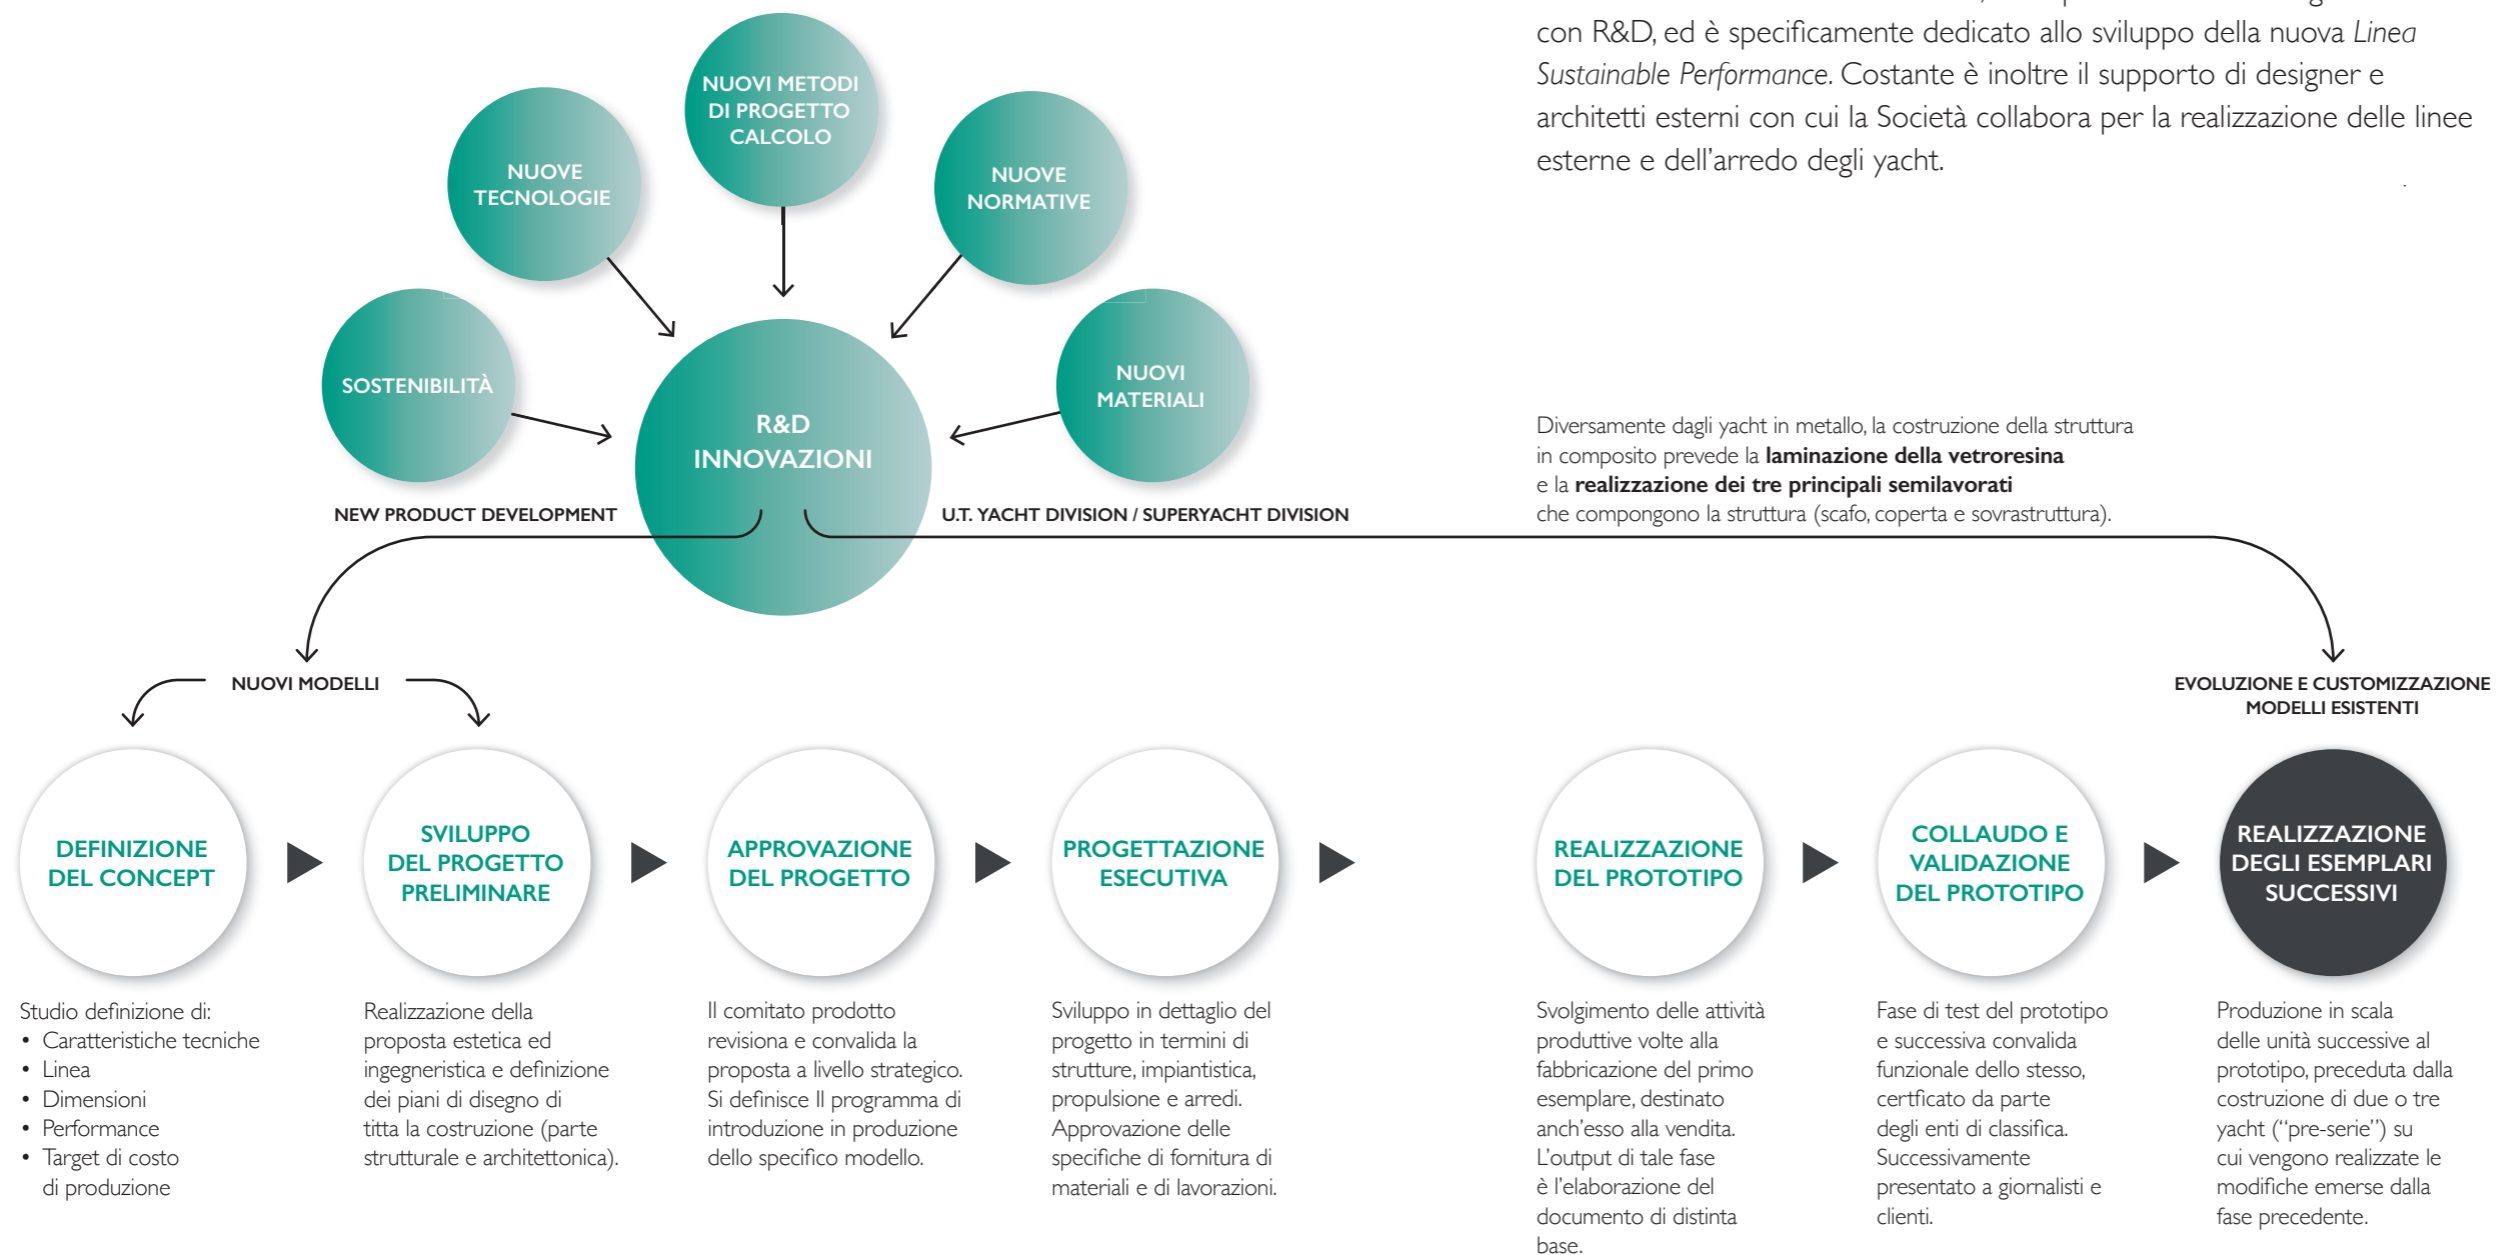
con R&D, ed è specificamente dedicato allo sviluppo della nuova *Linea Sustainable Performance*. Costante è inoltre il supporto di designer e architetti esterni con cui la Società collabora per la realizzazione delle linee esterne e dell'arredo degli yacht.

NUOVI METODI DI PROGETTO CALCOLO

NUOVE TECNOLOGIE

NUOVE NORMATIVE

SOSTENIBILITÀ

R&D INNOVAZIONI

NUOVI MATERIALI

NEW PRODUCT DEVELOPMENT

U.T. YACHT DIVISION / SUPERYACHT DIVISION

Diversamente dagli yacht in metallo, la costruzione della struttura in composito prevede la **laminazione della vetroresina** e la **realizzazione dei tre principali semilavorati** che compongono la struttura (scafo, coperta e sovrastruttura).

NUOVI MODELLI

EVOLUZIONE E CUSTOMIZZAZIONE MODELLI ESISTENTI

DEFINIZIONE DEL CONCEPT

SVILUPPO DEL PROGETTO PRELIMINARE

APPROVAZIONE DEL PROGETTO

PROGETTAZIONE ESECUTIVA

REALIZZAZIONE DEL PROTOTIPO

COLLAUDO E VALIDAZIONE DEL PROTOTIPO

REALIZZAZIONE DEGLI ESEMPLARI SUCCESSIVI

Studio definizione di:
• Caratteristiche tecniche
• Linea
• Dimensioni
• Performance
• Target di costo di produzione

Realizzazione della proposta estetica ed ingegneristica e definizione dei piani di disegno di titta la costruzione (parte strutturale e architettonica).

Il comitato prodotto revisiona e convalida la proposta a livello strategico. Si definisce Il programma di introduzione in produzione dello specifico modello.

Sviluppo in dettaglio del progetto in termini di strutture, impiantistica, propulsione e arredi. Approvazione delle specifiche di fornitura di materiali e di lavorazioni.

Svolgimento delle attività produttive volte alla fabbricazione del primo esemplare, destinato anch'esso alla vendita. L'output di tale fase è l'elaborazione del documento di distinta base.

Fase di test del prototipo e successiva convalida funzionale dello stesso, certficato da parte degli enti di classifica. Successivamente presentato a giornalisti e clienti.

Produzione in scala delle unità successive al prototipo, preceduta dalla costruzione di due o tre yacht ("pre-serie") su cui vengono realizzate le modifiche emerse dalla fase precedente.